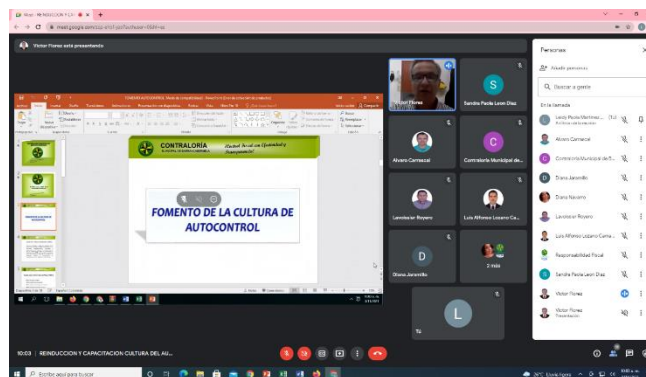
Meet - REINDUCCION Y CA

meet.google.com

Victor Florez está presentando

CONTRALORÍA

FOMENTO DE LA CULTURA DE AUTOCONTROL

Victor Florez

Sandra Paola Leon Diaz

Alvaro Carrascal

Contraloria Municipal de...

Landolar Royero

Luis Alfonso Lozano Ca...

Diana Jaramillo

2.1924

Personas

Añadir personas

Buscar a gente

En la llamada

Leidy Paola Martinez... (Tú)

Alvaro Carrascal

Contraloria Municipal de ...

Diana Jaramillo

Diana Navarro

Landolar Royero

Luis Alfonso Lozano Cama...

Responsabilidad Fiscal

Sandra Paola Leon Diaz

Victor Florez

Victor Florez
Presentación

10:03 | REINDUCCION Y CAPACITACION CULTURA DEL AU...

Escribe aquí para buscar